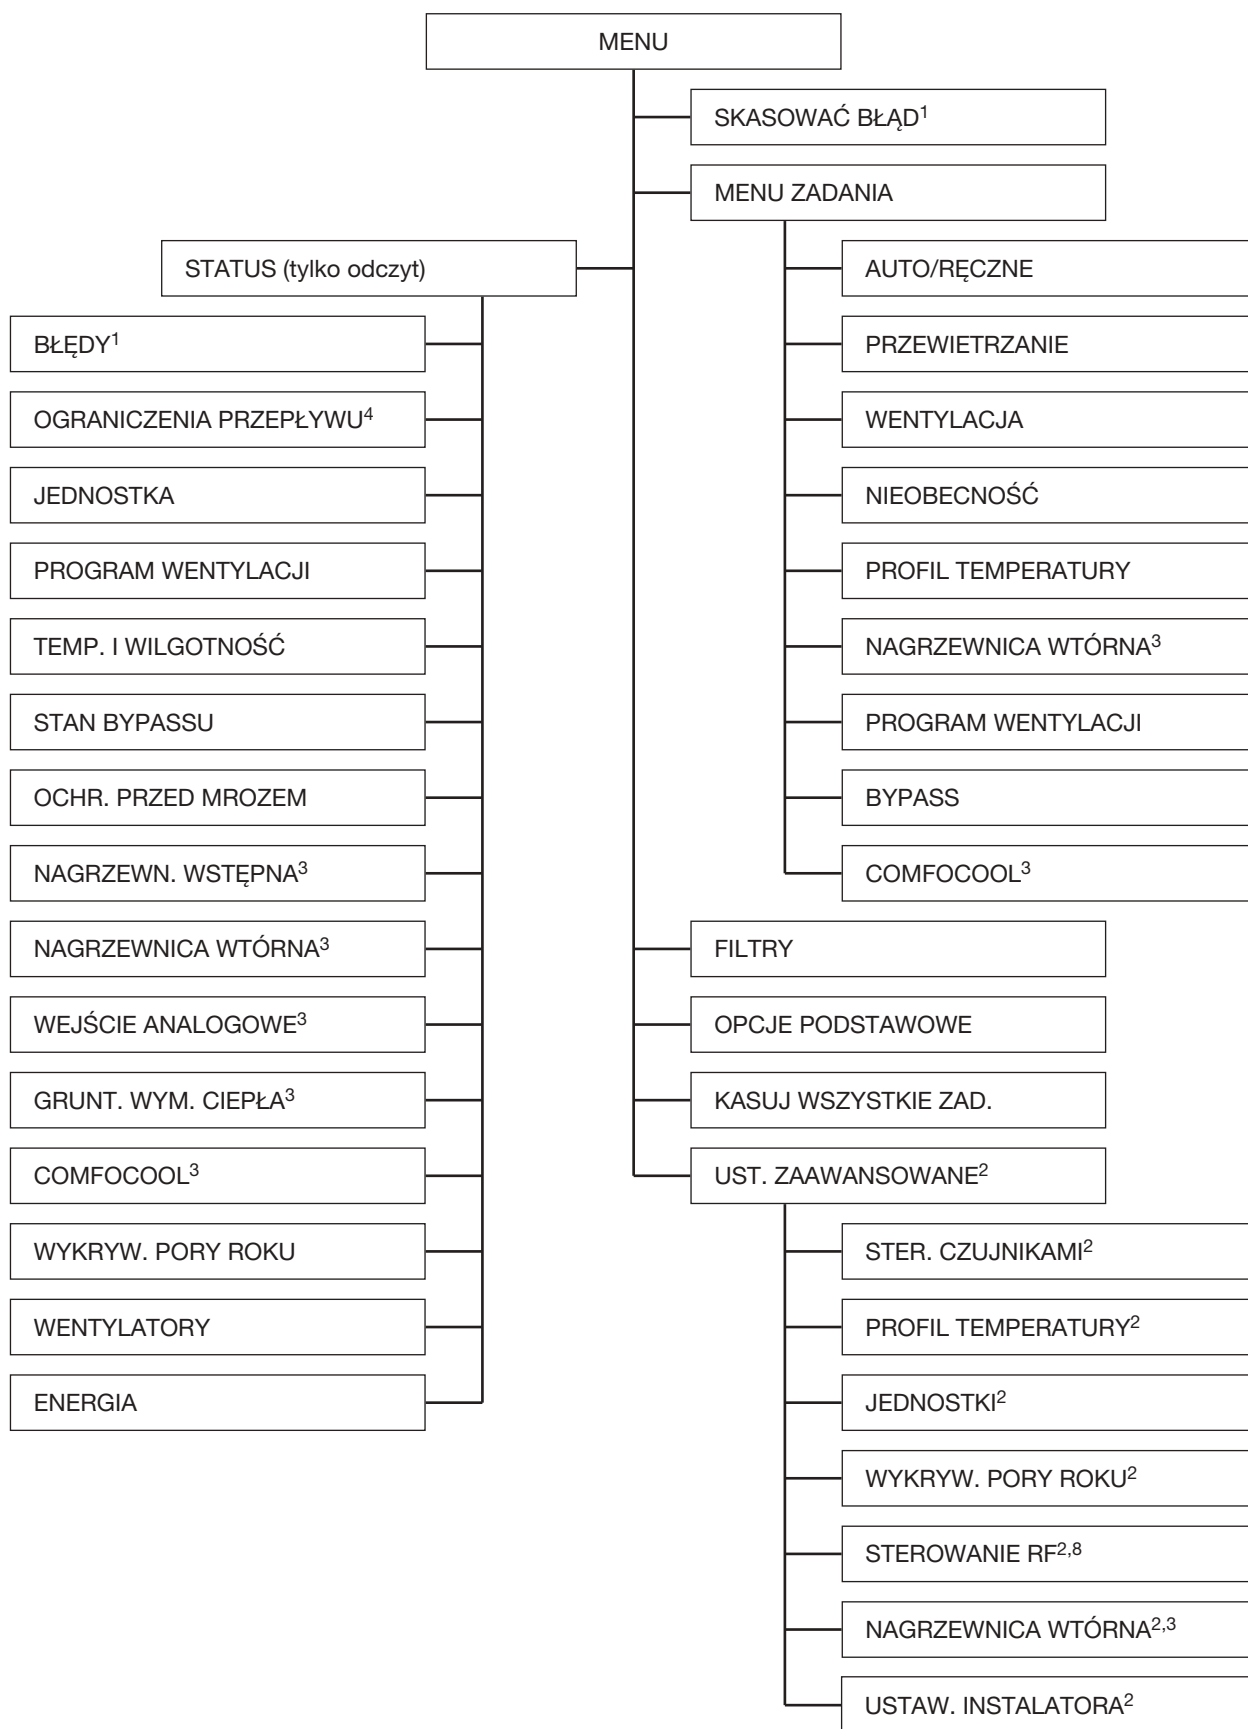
MENU

SKASOWAĆ BŁĄD$^1$

MENU ZADANIA

STATUS (tylko odczyt)

AUTO/RĘCZNE

PRZEWIETRZANIE

WENTYLACJA

NIEOBECNOŚĆ

PROFIL TEMPERATURY

NAGRZEWNICA WTÓRNA$^3$

PROGRAM WENTYLACJI

BYPASS

COMFOCOOL$^3$

BŁĘDY$^1$

OGRANICZENIA PRZEPŁYWU$^4$

JEDNOSTKA

PROGRAM WENTYLACJI

TEMP. I WILGOTNOŚĆ

STAN BYPASSU

OCHR. PRZED MROZEM

NAGRZEWN. WSTĘPNA$^3$

NAGRZEWNICA WTÓRNA$^3$

WEJŚCIE ANALOGOWE$^3$

GRUNT. WYM. CIEPŁA$^3$

COMFOCOOL$^3$

WYKRYW. PORY ROKU

WENTYLATORY

ENERGIA

FILTRY

OPCJE PODSTAWOWE

KASUJ WSZYSTKIE ZAD.

UST. ZAAWANSOWANE$^2$

STER. CZUJNIKAMI$^2$

PROFIL TEMPERATURY$^2$

JEDNOSTKI$^2$

WYKRYW. PORY ROKU$^2$

STEROWANIE RF$^{2,8}$

NAGRZEWNICA WTÓRNA$^{2,3}$

USTAW. INSTALATORA$^2$